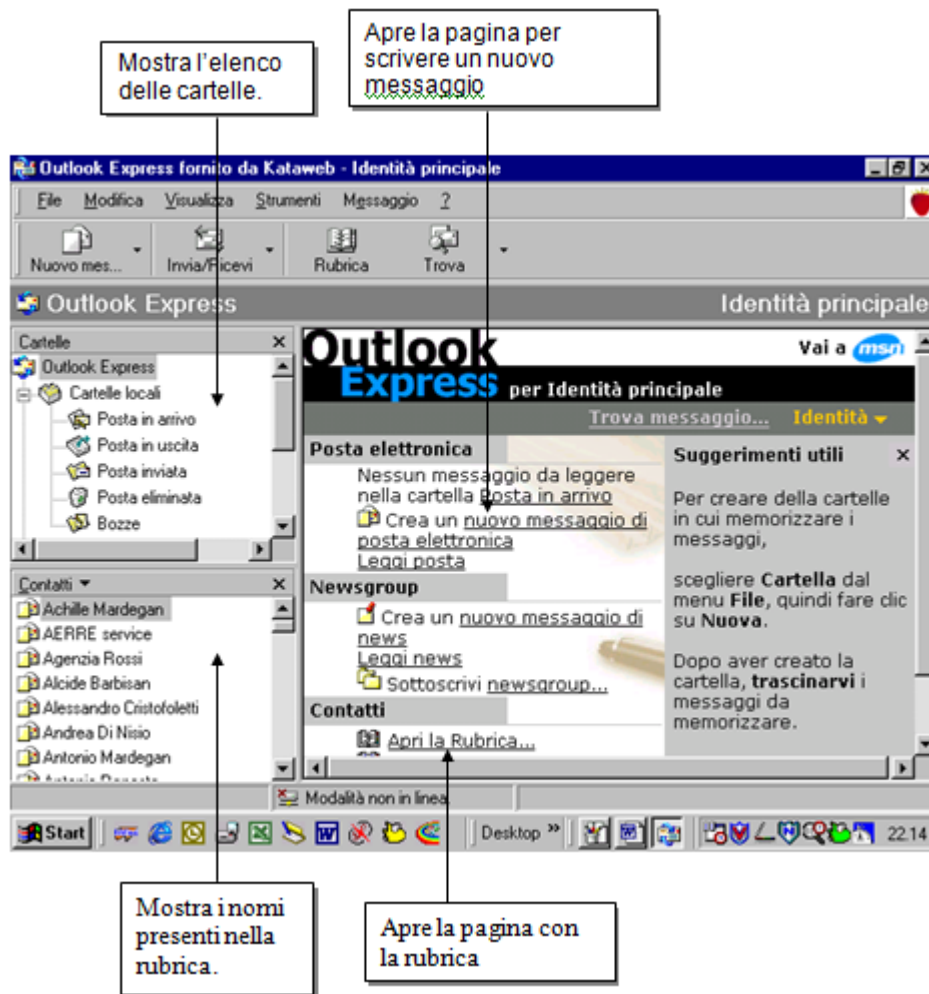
Mostra l'elenco delle cartelle.

Apre la pagina per scrivere un nuovo messaggio

Outlook Express fornito da Kataweb - Identità principale

File Modifica Visualizza Strumenti Messaggio ?

Nuovo mes... Invia/Ricevi Rubrica Trova

Outlook Express

Identità principale

Cartelle

Outlook Express
Cartelle locali
Posta in arrivo
Posta in uscita
Posta inviata
Posta eliminata
Bozze

Contatti

Achille Mardegan
AERRE service
Agenzia Rossi
Alcide Barbisan
Alessandro Cristofoletti
Andrea Di Nisio
Antonio Mardegan
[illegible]

Outlook Express per Identità principale

Vai a msn

Trova messaggio... Identità

Posta elettronica

Nessun messaggio da leggere nella cartella Posta in arrivo

Crea un nuovo messaggio di posta elettronica

Leggi posta

Newsgroup

Crea un nuovo messaggio di news

Leggi news

Sottoscrivi newsgroup...

Contatti

Apri la Rubrica...

Suggerimenti utili

Per creare della cartelle in cui memorizzare i messaggi,

scegliere Cartella dal menu File, quindi fare clic su Nuova.

Dopo aver creato la cartella, trascinarvi i messaggi da memorizzare.

Modalità non in linea

Start

Desktop

22.14

Mostra i nomi presenti nella rubrica.

Apre la pagina con la rubrica